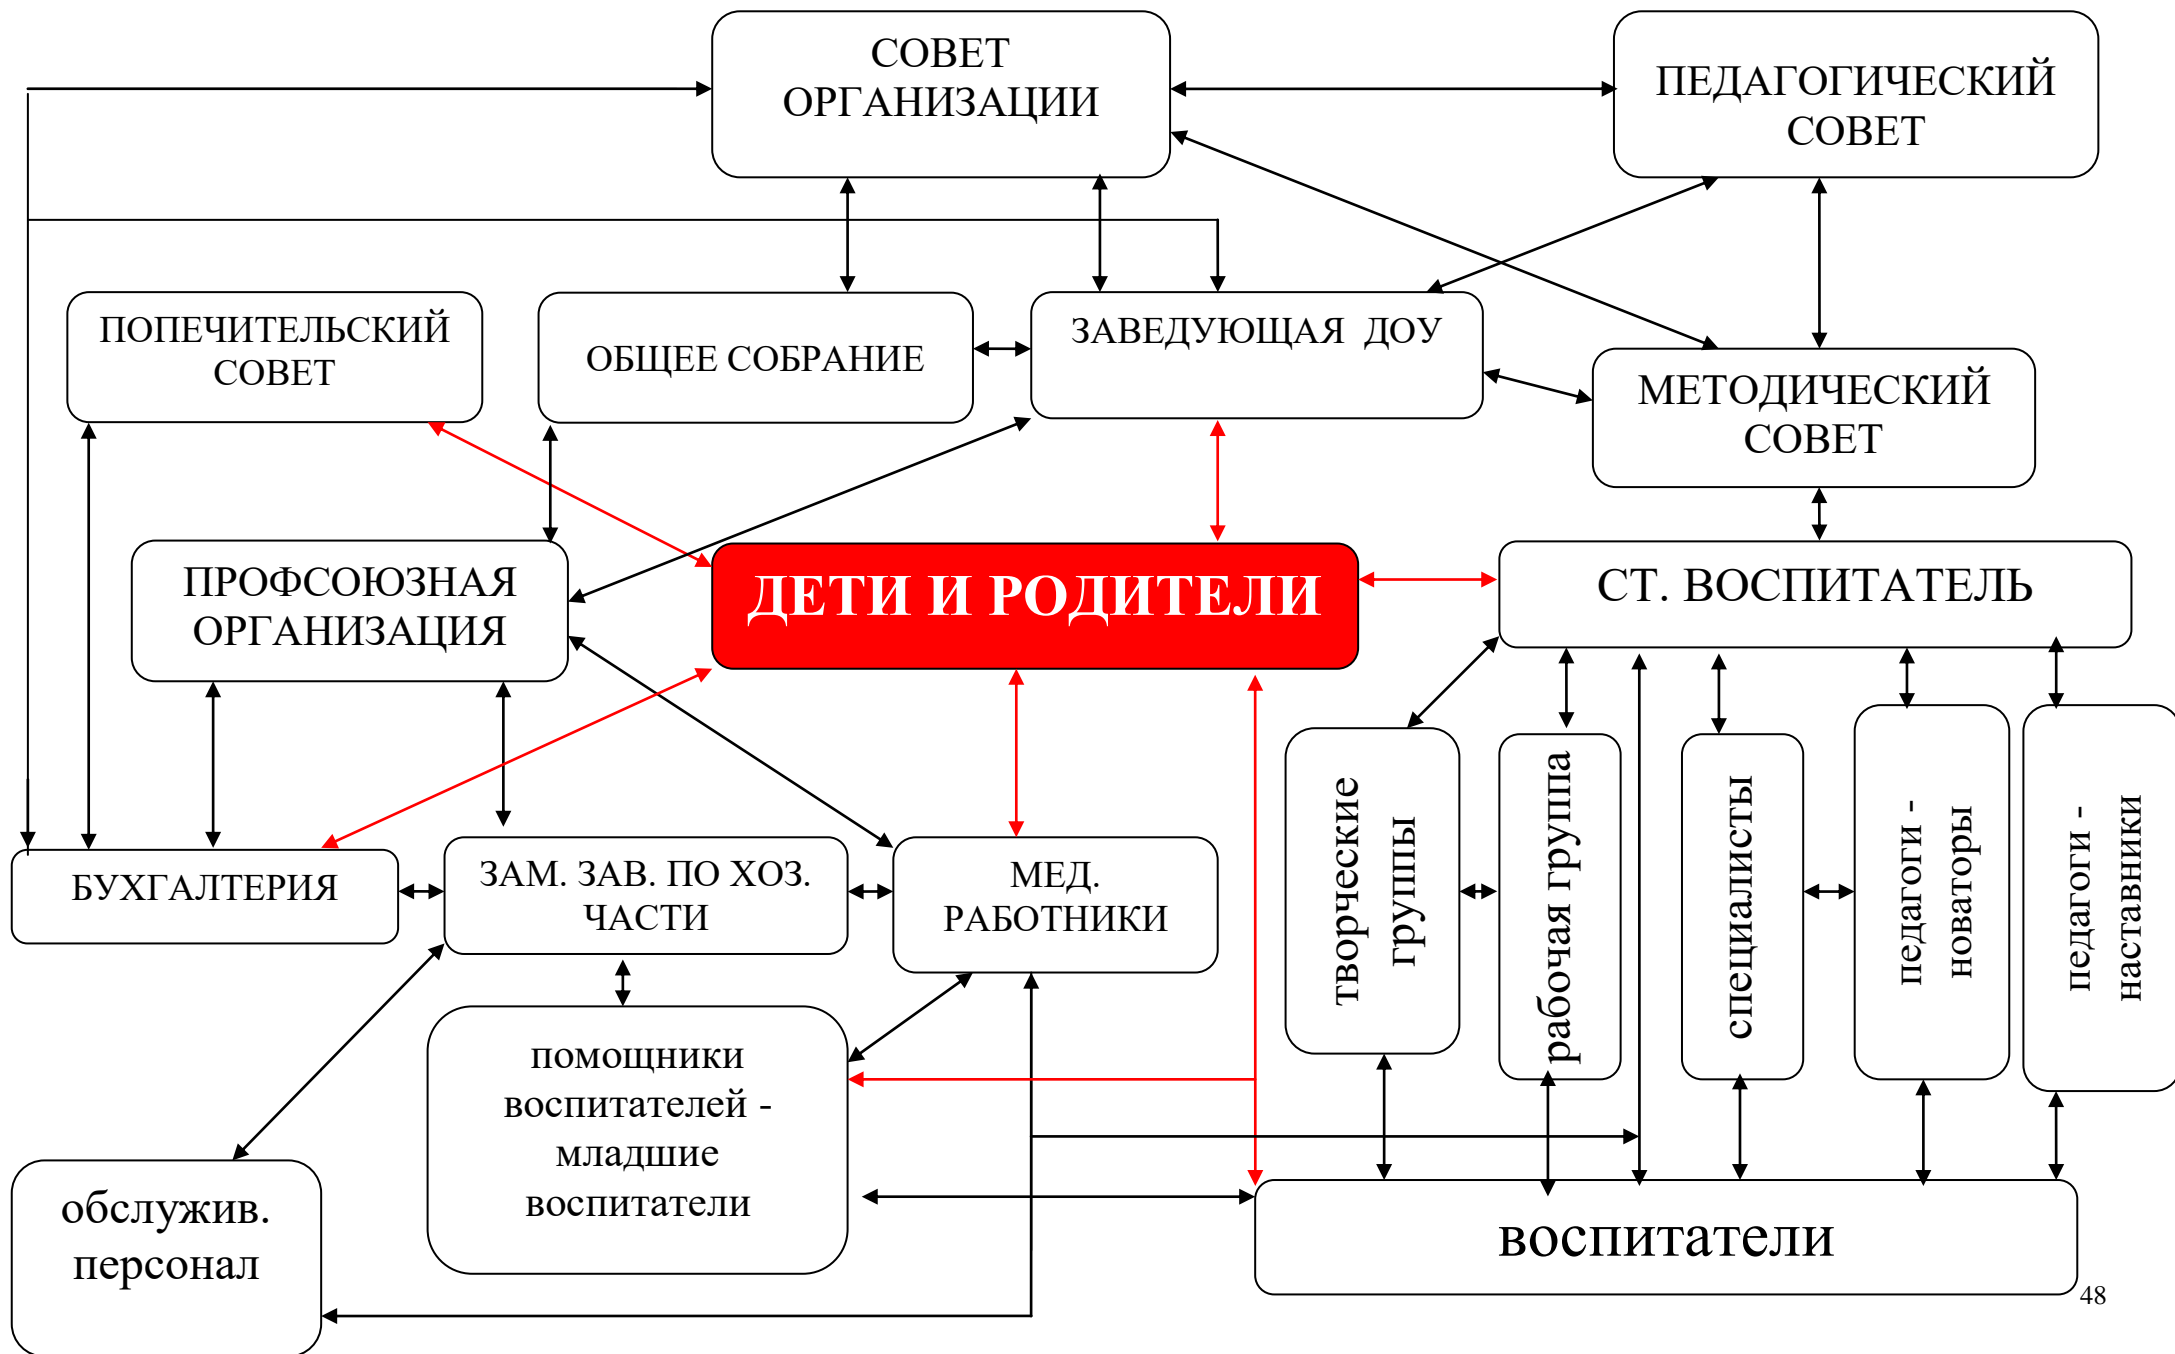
СОВЕТ ОРГАНИЗАЦИИ

ПЕДАГОГИЧЕСКИЙ СОВЕТ

ПОПЕЧИТЕЛЬСКИЙ СОВЕТ

ОБЩЕЕ СОБРАНИЕ

ЗАВЕДУЮЩАЯ ДОУ

МЕТОДИЧЕСКИЙ СОВЕТ

ПРОФСОЮЗНАЯ ОРГАНИЗАЦИЯ

ДЕТИ И РОДИТЕЛИ

СТ. ВОСПИТАТЕЛЬ

творческие группы

рабочая группа

специалисты

педагоги - новаторы

педагоги - наставники

БУХГАЛТЕРИЯ

ЗАМ. ЗАВ. ПО ХОЗ. ЧАСТИ

МЕД. РАБОТНИКИ

помощники воспитателей - младшие воспитатели

обслужив. персонал

воспитатели

48